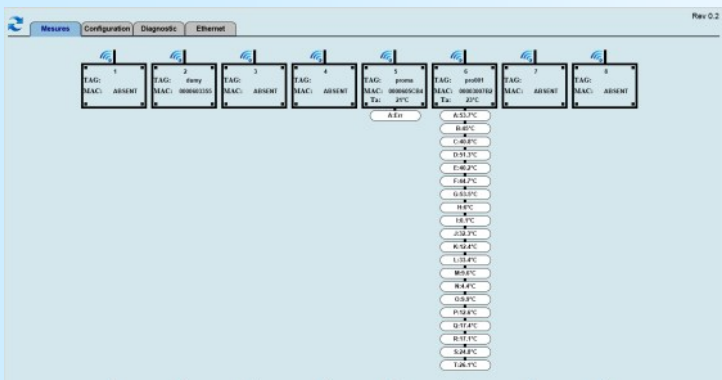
Mesures | Configuration | Diagnostic | Ethernet

Rev 0.2

1
TAG:
MAC: ABSENT

2
TAG: dumy
MAC: 0000603355

3
TAG:
MAC: ABSENT

4
TAG:
MAC: ABSENT

5
TAG: promo
MAC: 000060SC84
Ta: 21°C

A:Err

6
TAG: pro001
MAC: 000030078D
Ta: 27°C

A:53.7°C
B:45°C
C:40.6°C
D:51.3°C
E:40.2°C
F:44.7°C
G:53.5°C
H:6°C
I:8.1°C
J:32.3°C
K:52.4°C
L:33.4°C
M:5.6°C
N:4.4°C
O:5.0°C
P:53.6°C
Q:17.4°C
R:17.1°C
S:24.8°C
T:26.1°C

7
TAG:
MAC: ABSENT

8
TAG:
MAC: ABSENT